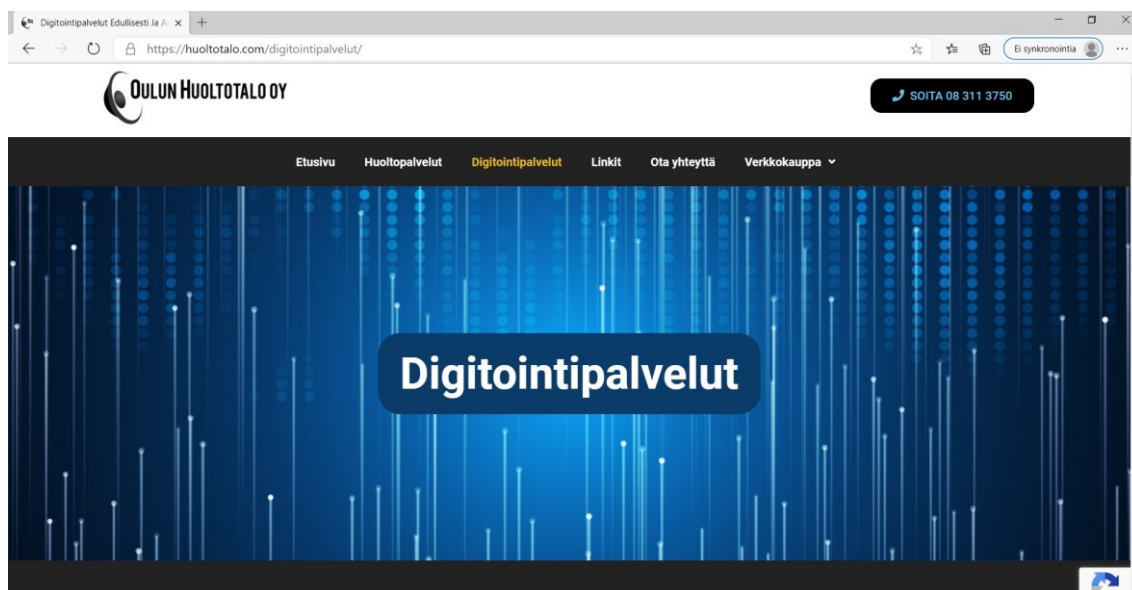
Digitointipalvelut Edullisesti Ja A ×

https://huoltotalo.com/digitointipalvelut/

Ei synkronointia

OULUN HUOLTOTALO OY

SOITA 08 311 3750

Etusivu Huoltopalvelut Digitointipalvelut Linkit Ota yhteyttä Verkkokauppa

Digitointipalvelut